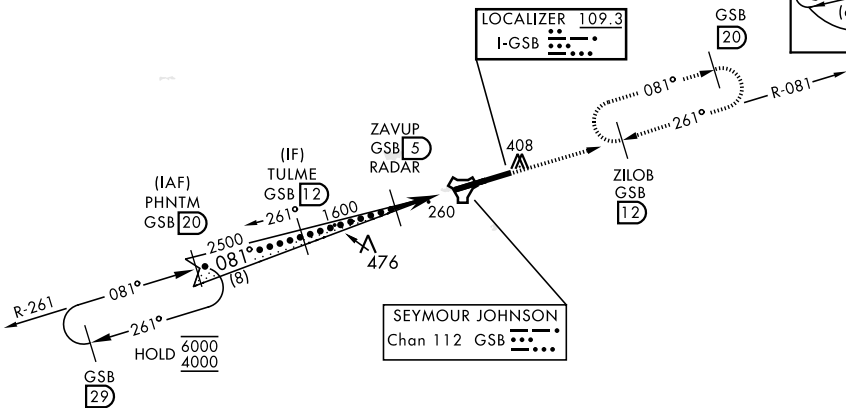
LOCALIZER 109.3
I-GSB

GSB
20

081°
261°
R-081

408

ZAVUP
GSB 5
RADAR

(IF)
TULME
GSB 12

(IAF)
PHNTM
GSB 20

261°
1600
2500
081°
(8)
260
476

ZILOB
GSB
12

R-261
081°
261°
HOLD $\frac{6000}{4000}$

GSB
29

SEYMOUR JOHNSON
Chan 112 GSB